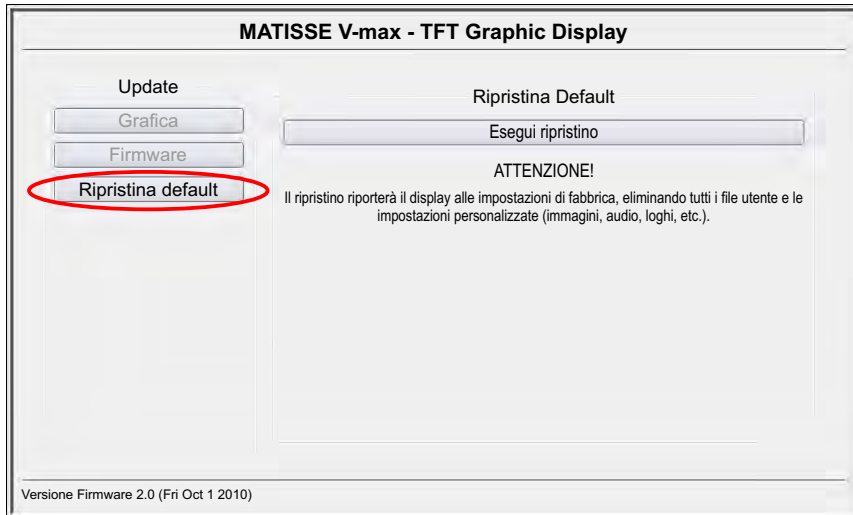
MATISSE V-max - TFT Graphic Display

Update

Grafica

Firmware

Ripristina default

Ripristina Default

Esegui ripristino

ATTENZIONE!

Il ripristino riporterà il display alle impostazioni di fabbrica, eliminando tutti i file utente e le impostazioni personalizzate (immagini, audio, loghi, etc.).

Versione Firmware 2.0 (Fri Oct 1 2010)